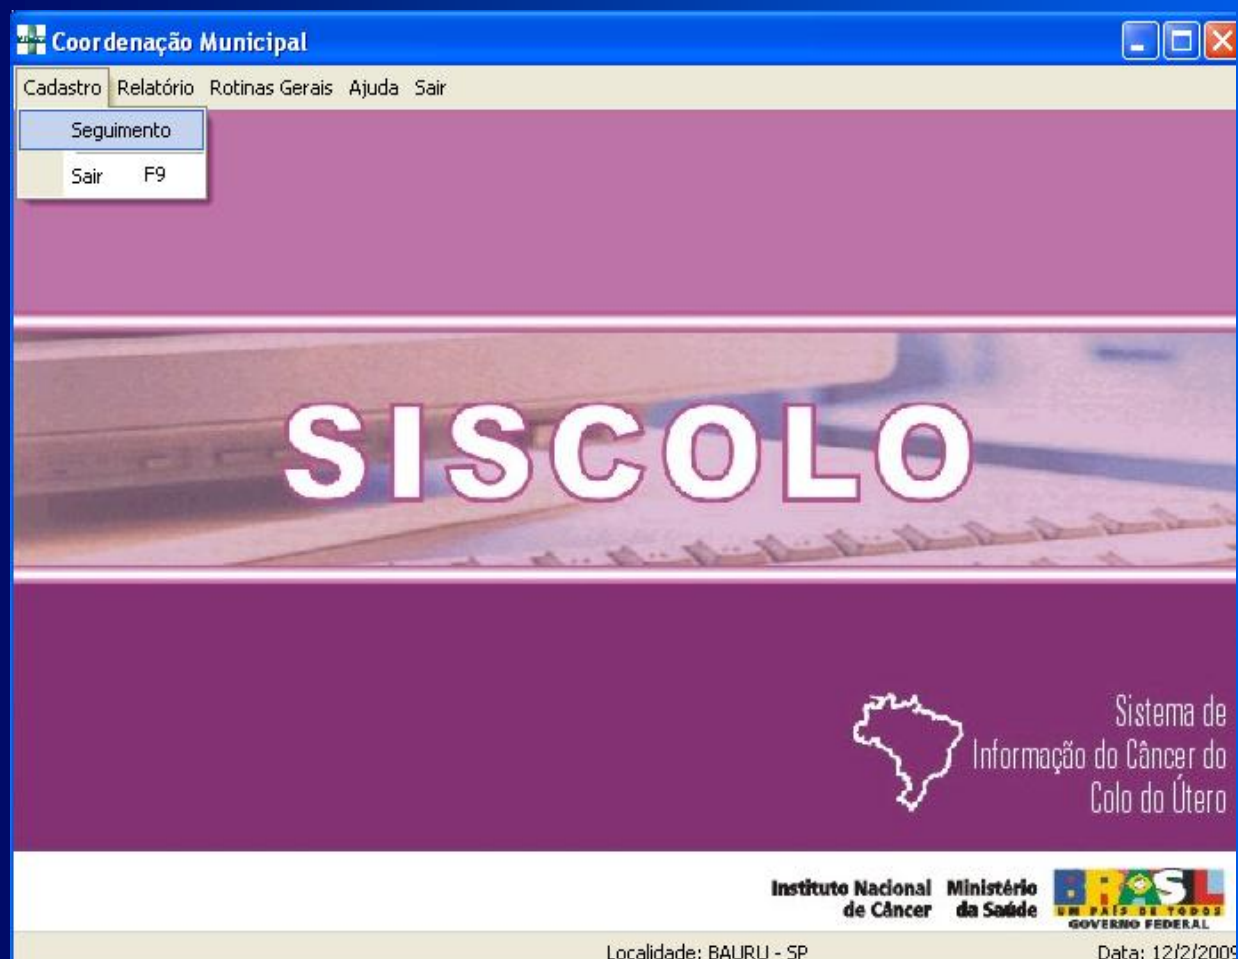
Coordenação Municipal

Cadastro Relatório Rotinas Gerais Ajuda Sair

Seguimento

Sair F9

SISCOLO

Sistema de Informação do Câncer do Colo do Útero

Instituto Nacional de Câncer Ministério da Saúde

BRASIL UM PAÍS DE TODOS GOVERNO FEDERAL

Localidade: BAURU - SP

Data: 12/2/2009